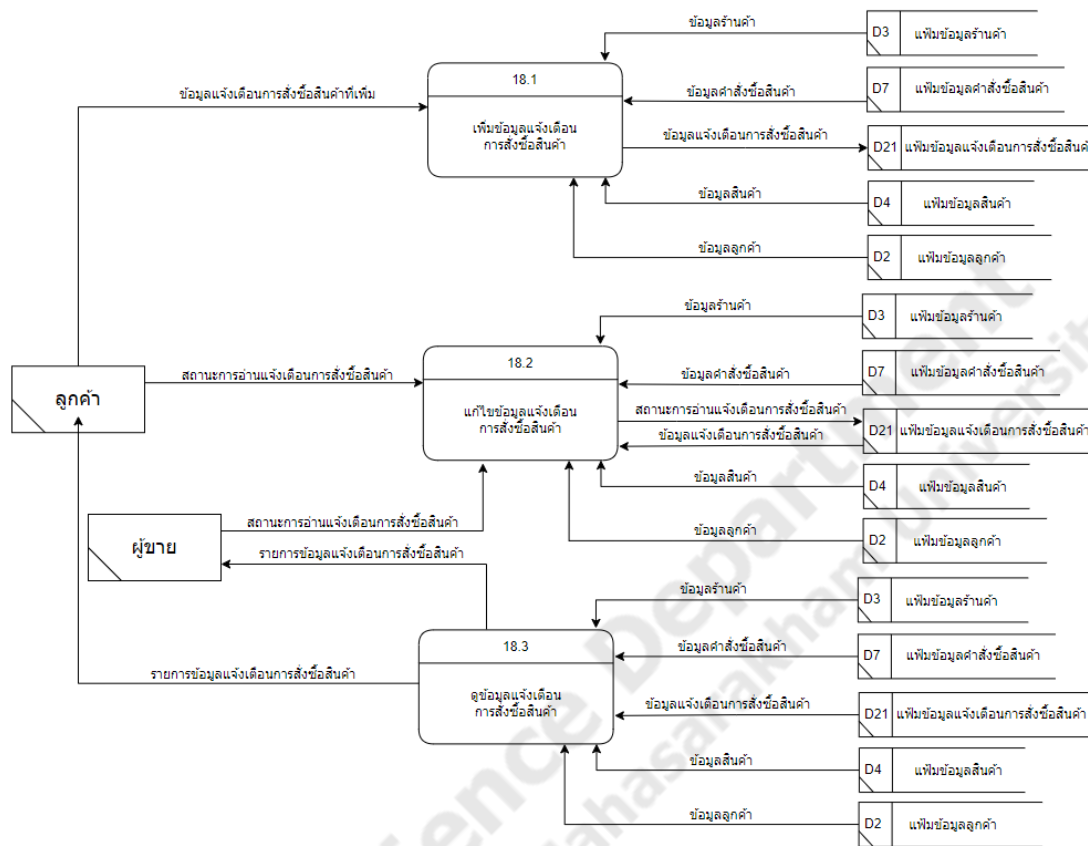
ข้อมูลร้านค้า
D3 แฟ้มข้อมูลร้านค้า
ข้อมูลแจ้งเตือนการสั่งซื้อสินค้าที่เพิ่ม
18.1
เพิ่มข้อมูลแจ้งเตือน การสั่งซื้อสินค้า
ข้อมูลคำสั่งซื้อสินค้า
D7 แฟ้มข้อมูลคำสั่งซื้อสินค้า
ข้อมูลแจ้งเตือนการสั่งซื้อสินค้า
D21 แฟ้มข้อมูลแจ้งเตือนการสั่งซื้อสินค้
ข้อมูลสินค้า
D4 แฟ้มข้อมูลสินค้า
ข้อมูลลูกค้า
D2 แฟ้มข้อมูลลูกค้า

ข้อมูลร้านค้า
D3 แฟ้มข้อมูลร้านค้า
ลูกค้า
สถานะการอ่านแจ้งเตือนการสั่งซื้อสินค้า
18.2
แก้ไขข้อมูลแจ้งเตือน การสั่งซื้อสินค้า
ข้อมูลคำสั่งซื้อสินค้า
D7 แฟ้มข้อมูลคำสั่งซื้อสินค้า
สถานะการอ่านแจ้งเตือนการสั่งซื้อสินค้า
ข้อมูลแจ้งเตือนการสั่งซื้อสินค้า
D21 แฟ้มข้อมูลแจ้งเตือนการสั่งซื้อสินค้า
ข้อมูลสินค้า
D4 แฟ้มข้อมูลสินค้า
ผู้ขาย
สถานะการอ่านแจ้งเตือนการสั่งซื้อสินค้า
ข้อมูลลูกค้า
D2 แฟ้มข้อมูลลูกค้า
รายการข้อมูลแจ้งเตือนการสั่งซื้อสินค้า

ข้อมูลร้านค้า
D3 แฟ้มข้อมูลร้านค้า
18.3
ดูข้อมูลแจ้งเตือน การสั่งซื้อสินค้า
รายการข้อมูลแจ้งเตือนการสั่งซื้อสินค้า
ข้อมูลคำสั่งซื้อสินค้า
D7 แฟ้มข้อมูลคำสั่งซื้อสินค้า
ข้อมูลแจ้งเตือนการสั่งซื้อสินค้า
D21 แฟ้มข้อมูลแจ้งเตือนการสั่งซื้อสินค้า
ข้อมูลสินค้า
D4 แฟ้มข้อมูลสินค้า
ข้อมูลลูกค้า
D2 แฟ้มข้อมูลลูกค้า

Science Department Mahasarakham University